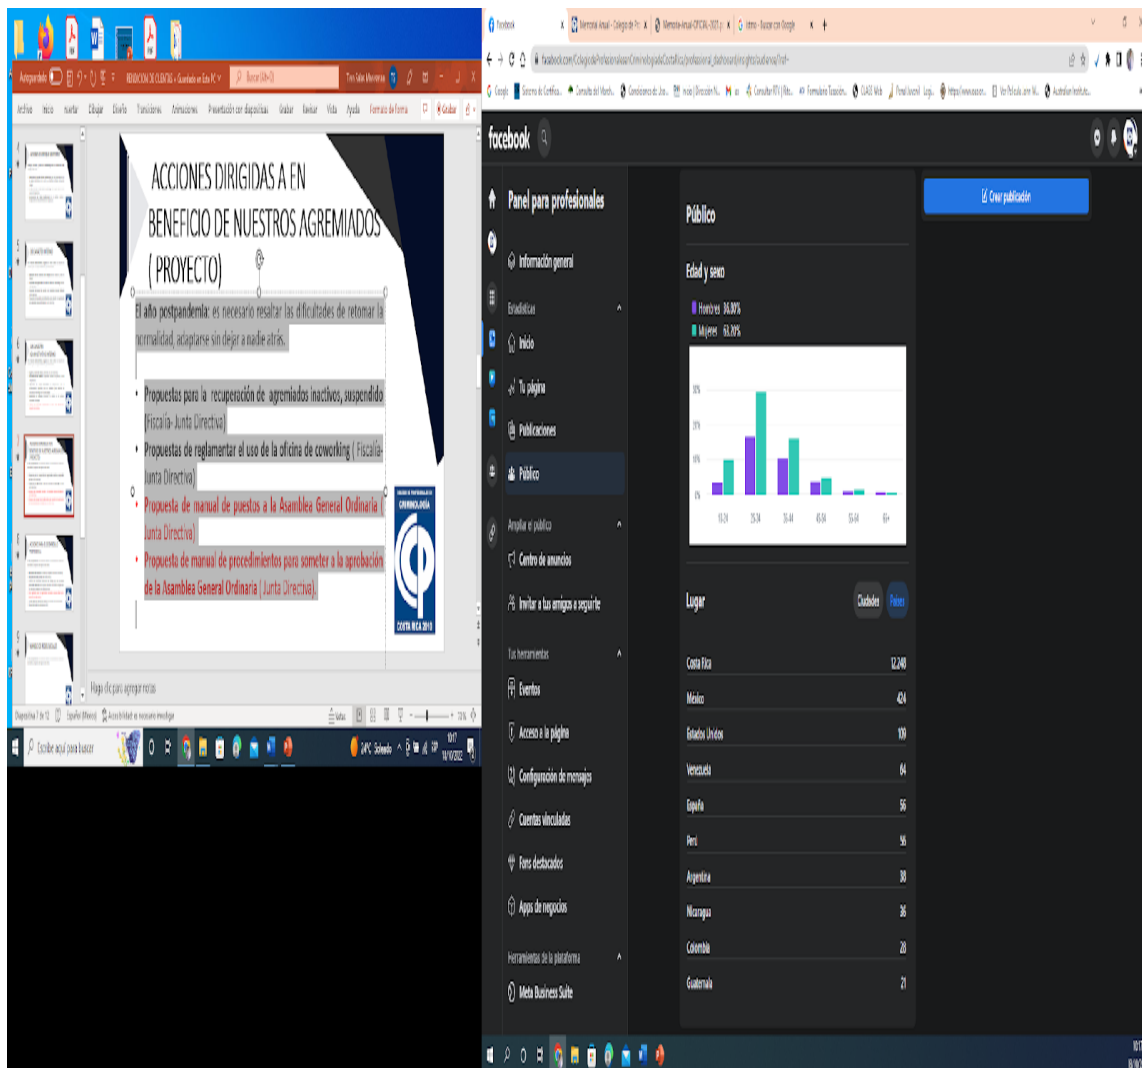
Autoguardado REDUCCIÓN DE CLIENTES • Guardado en Este PC Buscar (Alt+Q)

Archivo Inicio Insertar Dibujar Diseño Transiciones Animaciones Presentación con diapositivas Grabar Revisar Vista Ayuda Formato de forma

ACCIONES DIRIGIDAS A EN BENEFICIO DE NUESTROS AGREMIADOS (PROYECTO)

El año postpandemia: es necesario resaltar las dificultades de retomar la normalidad, adaptarse sin dejar a nadie atrás.

• Propuestas para la recuperación de agremiados inactivos, suspendido (Fiscalía- Junta Directiva)
• Propuestas de reglamentar el uso de la oficina de coworking ( Fiscalía- Junta Directiva)
• Propuesta de manual de puestos a la Asamblea General Ordinaria ( Junta Directiva)
• Propuesta de manual de procedimientos para someter a la aprobación de la Asamblea General Ordinaria ( Junta Directiva).

CRIMINOLOGÍA
COSTA RICA 2010

Haga clic para agregar notas

Diapositiva 7 de 12 Español (México) Accesibilidad: es necesario investigar

Escribe aquí para buscar

facebook

facebook.com/ColegiodeProfesionalesenCriminologiadeCostaRica/professional_dashboard/insights/audience/?ref=

facebook

Panel para profesionales

Información general

Estadísticas

Inicio

Tu página

Publicaciones

Público

Ampliar el público

Centro de anuncios

Invitar a tus amigos a seguirte

Tus herramientas

Eventos

Acceso a la página

Configuración de mensajes

Cuentas vinculadas

Fans destacados

Apps de negocios

Herramientas de la plataforma

Meta Business Suite

Público

Edad y sexo

Hombres 36,80%
Mujeres 63,20%

18-24 25-34 35-44 45-54 55-64 65+

Crear publicación

Lugar

Ciudades Países

| | |
|---|---|
| Costa Rica | 12.248 |
| México | 424 |
| Estados Unidos | 109 |
| Venezuela | 64 |
| España | 56 |
| Perú | 56 |
| Argentina | 38 |
| Nicaragua | 36 |
| Colombia | 28 |
| Guatemala | 21 |